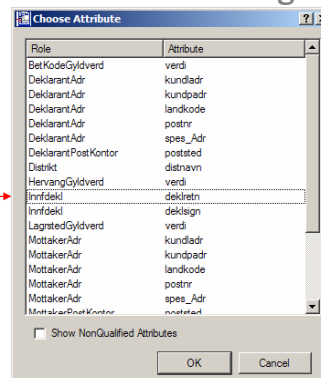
Choose Attribute

| Role | Attribute |
|---|---|
| BetKodeGyldverd | verdi |
| DeklarantAdr | kundladr |
| DeklarantAdr | kundpadr |
| DeklarantAdr | landkode |
| DeklarantAdr | postnr |
| DeklarantAdr | spes_Adr |
| DeklarantPostKontor | poststed |
| Distrikt | distnavn |
| HervangGyldverd | verdi |
| Innfdekl | deklretn |
| Innfdekl | deklsign |
| LagrstedGyldverd | verdi |
| MottakerAdr | kundladr |
| MottakerAdr | kundpadr |
| MottakerAdr | landkode |
| MottakerAdr | postnr |
| MottakerAdr | spes_Adr |
| MottakerPostKontor | poststed |

Show NonQualified Attributes

OK

Cancel